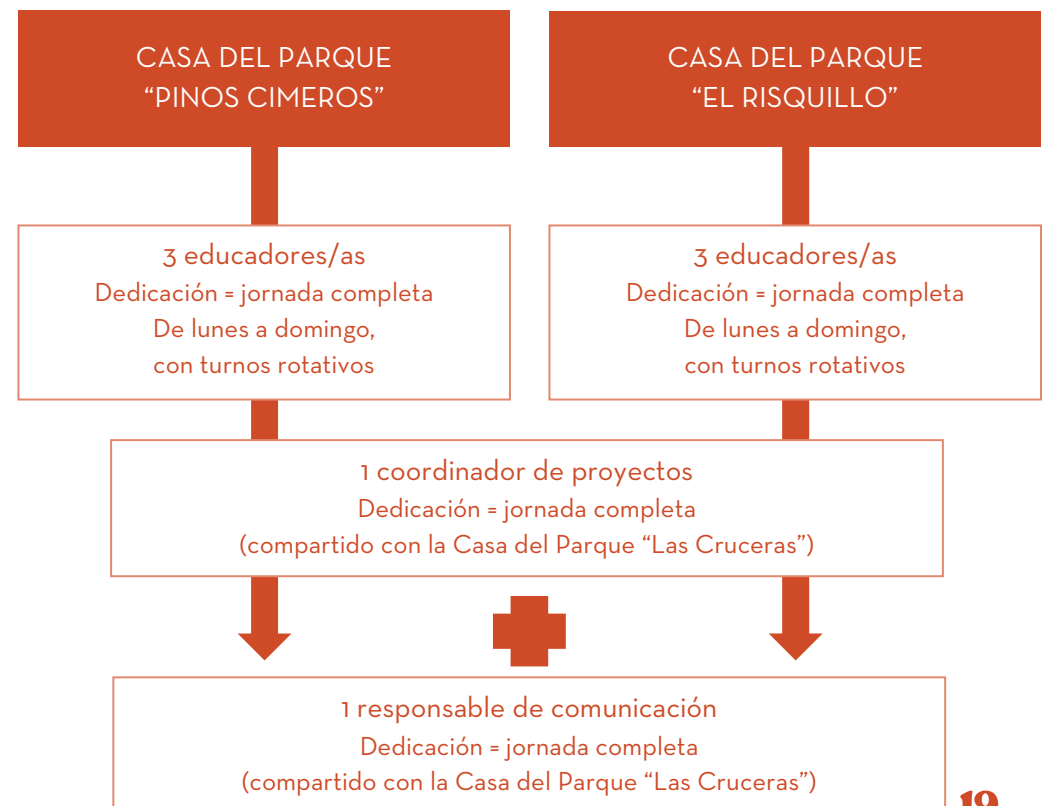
CASA DEL PARQUE
“PINOS CIMEROS”

CASA DEL PARQUE
“EL RISQUILLO”

3 educadores/as
Dedicación = jornada completa
De lunes a domingo,
con turnos rotativos

3 educadores/as
Dedicación = jornada completa
De lunes a domingo,
con turnos rotativos

1 coordinador de proyectos
Dedicación = jornada completa
(compartido con la Casa del Parque “Las Cruceras”)

1 responsable de comunicación
Dedicación = jornada completa
(compartido con la Casa del Parque “Las Cruceras”)

19